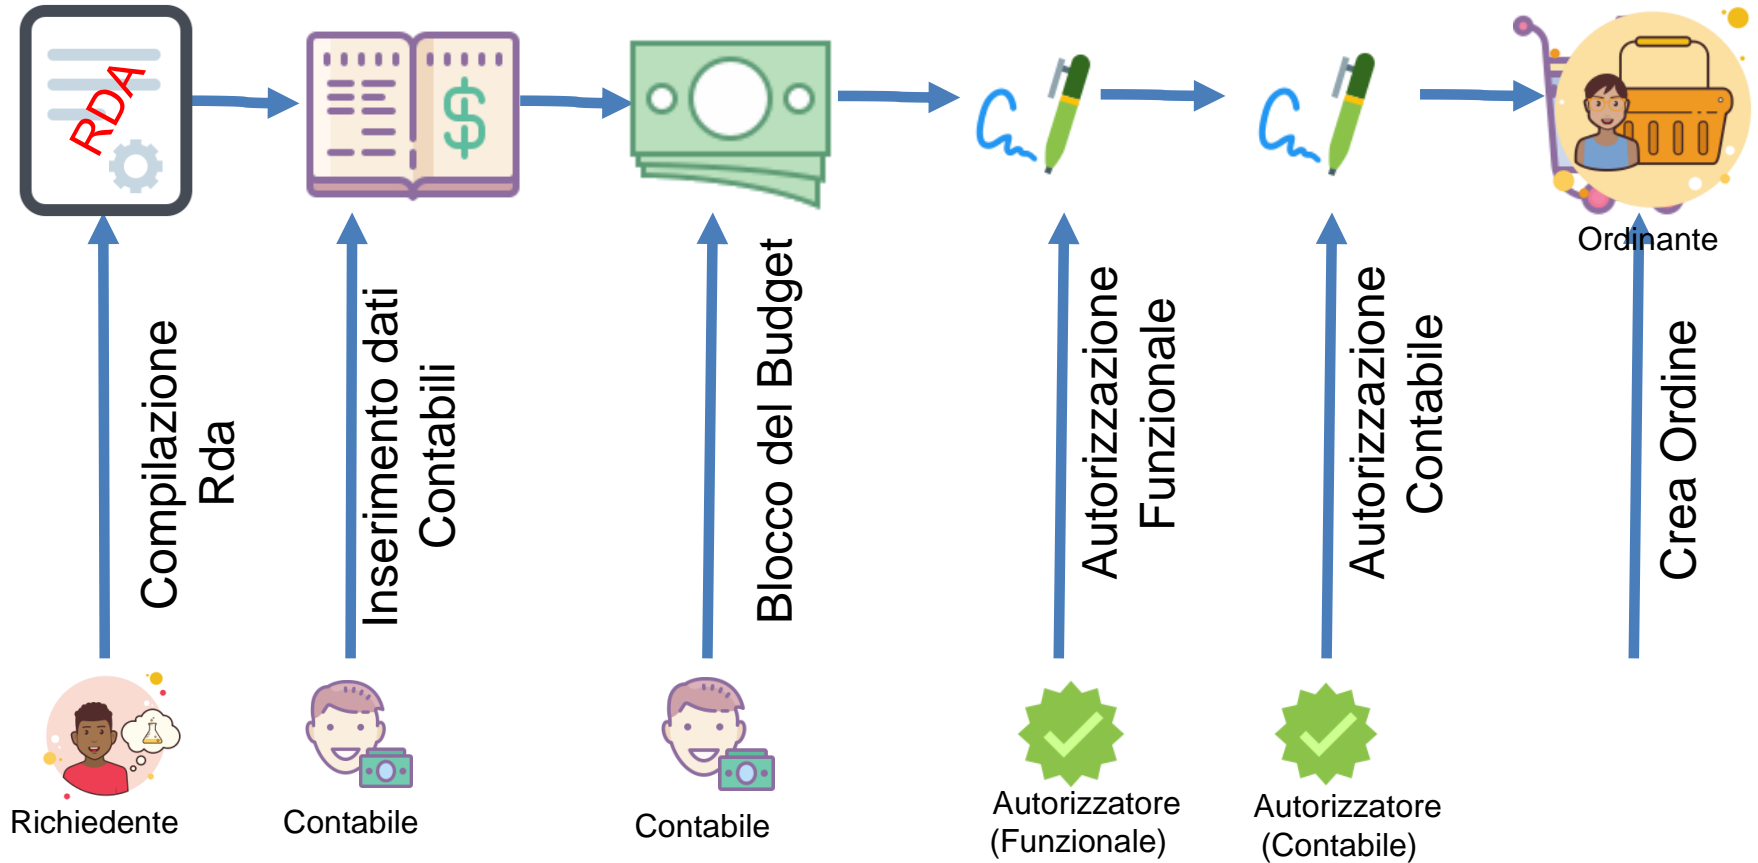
RDA

$

Ordinante

Compilazione Rda

Inserimento dati Contabili

Blocco del Budget

Autorizzazione Funzionale

Autorizzazione Contabile

Crea Ordine

Richiedente

Contabile

Contabile

Autorizzatore (Funzionale)

Autorizzatore (Contabile)